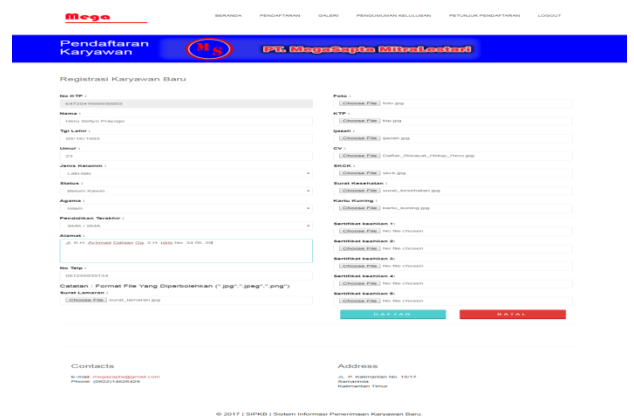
Mega

BERANDA PENDAFTARAN GALERI PENGUMUMAN KELULUSAN PETUNJUK PENDAFTARAN LOGOUT

Pendaftaran Karyawan

MS

PT. MegaSapta MitraLestari

Registrasi Karyawan Baru

No KTP :
6472041906950003

Nama :
Heru Setyo Prasojo

Tgl Lahir :
06/19/1995

Umur :
23

Jenis Kelamin :
Laki-laki

Status :
Belum Kawin

Agama :
Islam

Pendidikan Terakhir :
SMK / SMA

Alamat :
Jl. K.H. Achmad Dahlan Gg. 3 H. Idris No. 34 Rt. 38

No Telp :
081349959154

Catatan : Format File Yang Diperbolehkan (".jpg",".jpeg",".png")

Surat Lamaran :
Choose File surat_lamaran.jpg

Foto :
Choose File foto.jpg

KTP :
Choose File ktp.jpg

Ijazah :
Choose File ijazah.jpg

CV :
Choose File Daftar_Riwayat_Hidup_Heru.jpg

SKCK :
Choose File skck.jpg

Surat Kesehatan :
Choose File surat_kesehatan.jpg

Kartu Kuning :
Choose File kartu_kuning.jpg

Sertifikat keahlian 1:
Choose File No file chosen

Sertifikat keahlian 2:
Choose File No file chosen

Sertifikat keahlian 3:
Choose File No file chosen

Sertifikat keahlian 4:
Choose File No file chosen

Sertifikat keahlian 5:
Choose File No file chosen

DAFTAR BATAL

Contacts

E-mail: megasapta@gmail.com
Phone: (0622)14626429

Address

Jl. P. Kalimantan No. 10/17
Samarinda
Kalimantan Timur

© 2017 | SIPKB | Sistem Informasi Penerimaan Karyawan Baru